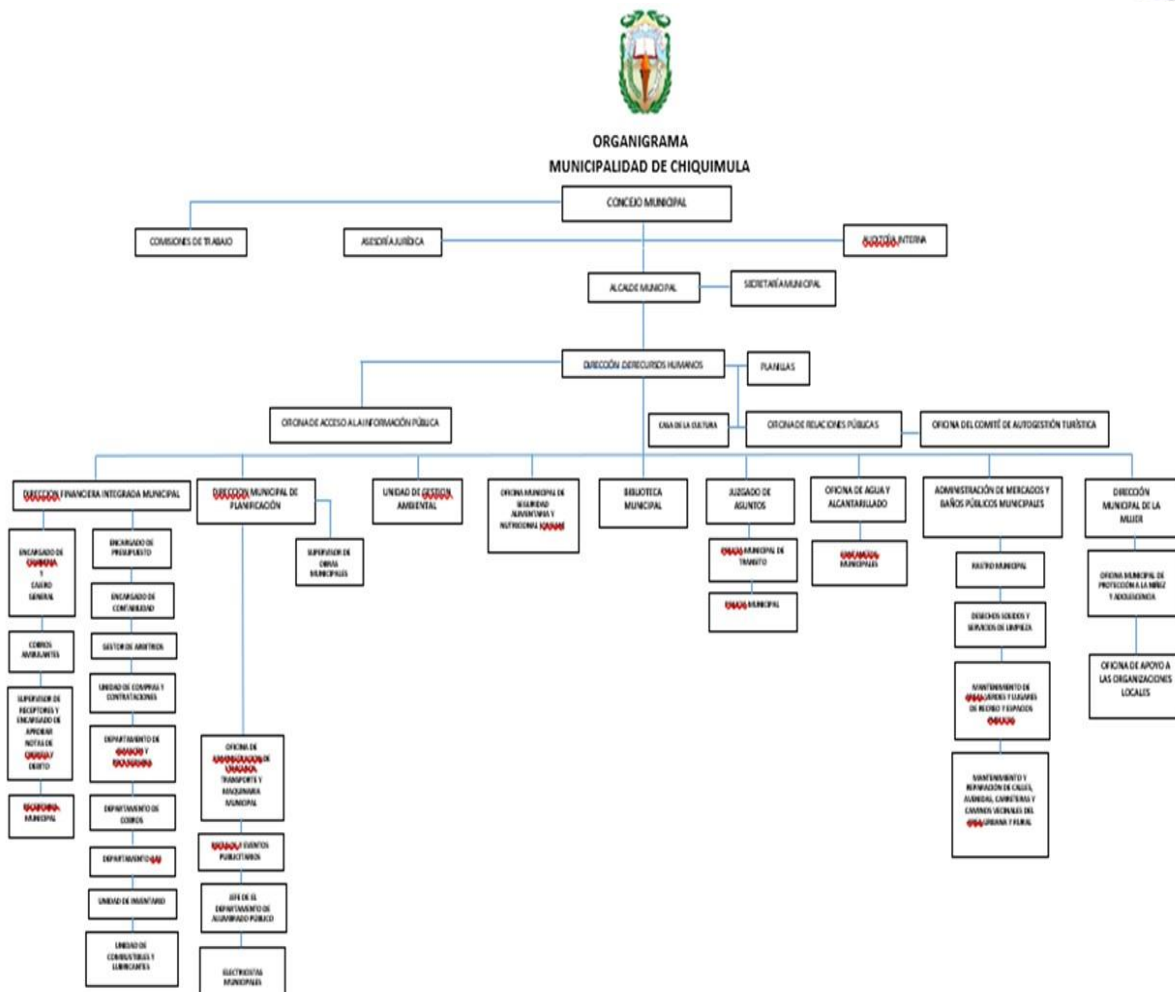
ORGANIGRAMA
MUNICIPALIDAD DE CHIQUIMULA

CONCEJO MUNICIPAL

COMISIONES DE TRABAJO

ASESORÍA JURÍDICA

AUDITORÍA INTERNA

ALCALDE MUNICIPAL

SECRETARÍA MUNICIPAL

DIRECCIÓN DE RECURSOS HUMANOS

PLANILLAS

OFICINA DE ACCESO A LA INFORMACIÓN PÚBLICA

CASA DE LA CULTURA

OFICINA DE RELACIONES PÚBLICAS

OFICINA DEL COMITÉ DE AUTOGESTIÓN TURÍSTICA

DIRECCION FINANCIERA INTEGRADA MUNICIPAL

ENCARGADO DE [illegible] Y CAJERO GENERAL

COBROS AMBULANTES

SUPERVISOR DE RECEPTORES Y ENCARGADO DE APROBAR NOTAS DE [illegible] Y DEBITO

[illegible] MUNICIPAL

ENCARGADO DE PRESUPUESTO

ENCARGADO DE CONTABILIDAD

GESTOR DE ARBITRIOS

UNIDAD DE COMPRAS Y CONTRATACIONES

DEPARTAMENTO DE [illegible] Y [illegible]

DEPARTAMENTO DE COBROS

DEPARTAMENTO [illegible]

UNIDAD DE INVENTARIO

UNIDAD DE COMBUSTIBLES Y LUBRICANTES

DIRECCION MUNICIPAL DE PLANIFICACIÓN

SUPERVISOR DE OBRAS MUNICIPALES

OFICINA DE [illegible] DE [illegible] TRANSPORTE Y MAQUINARIA MUNICIPAL

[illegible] Y EVENTOS PUBLICITARIOS

JEFE DE EL DEPARTAMENTO DE ALUMBRADO PÚBLICO

ELECTRICISTAS MUNICIPALES

UNIDAD DE GESTION AMBIENTAL

OFICINA MUNICIPAL DE SEGURIDAD ALIMENTARIA Y NUTRICIONAL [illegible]

BIBLIOTECA MUNICIPAL

JUZGADO DE ASUNTOS

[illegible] MUNICIPAL DE TRANSITO

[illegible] MUNICIPAL

OFICINA DE AGUA Y ALCANTARILLADO

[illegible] MUNICIPALES

ADMINISTRACIÓN DE MERCADOS Y BAÑOS PÚBLICOS MUNICIPALES

RASTRO MUNICIPAL

DESECHOS SOLIDOS Y SERVICIOS DE LIMPIEZA

MANTENIMIENTO DE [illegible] JARDINES Y LUGARES DE RECREO Y ESPACIOS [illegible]

MANTENIMIENTO Y REPARACIÓN DE CALLES, AVENIDAS, CARRETERAS Y CAMINOS VECINALES DEL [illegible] URBANO Y RURAL

DIRECCIÓN MUNICIPAL DE LA MUJER

OFICINA MUNICIPAL DE PROTECCIÓN A LA NIÑEZ Y ADOLESCENCIA

OFICINA DE APOYO A LAS ORGANIZACIONES LOCALES